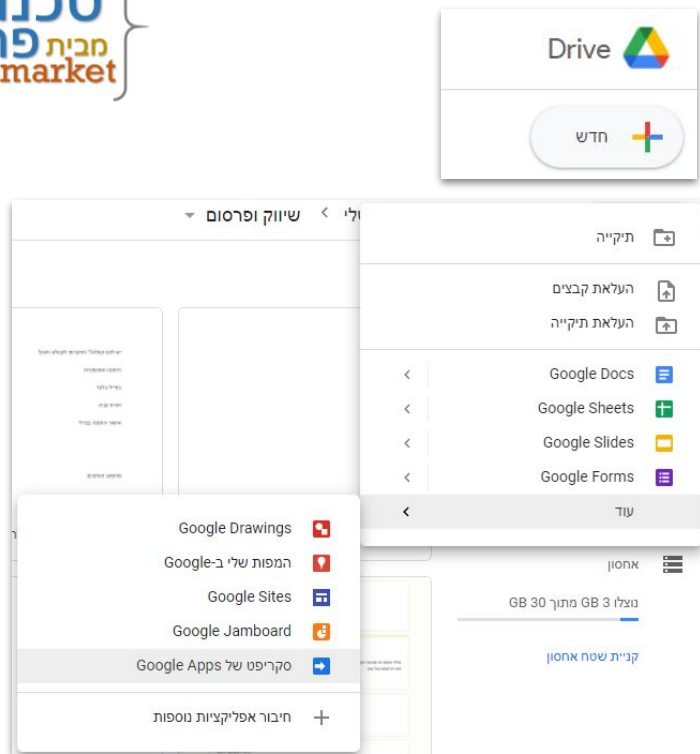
טכנ
מבית פ
market

Drive

חדש

שיווק ופרסום
שלי

תיקייה

העלאת קבצים

העלאת תיקייה

Google Docs

Google Sheets

Google Slides

Google Forms

עוד

Google Drawings

המפות שלי ב-Google

Google Sites

Google Jamboard

סקריפט של Google Apps

חיבור אפליקציות נוספות

אחסון

נוצלו 3 GB מתוך 30 GB

קניית שטח אחסון